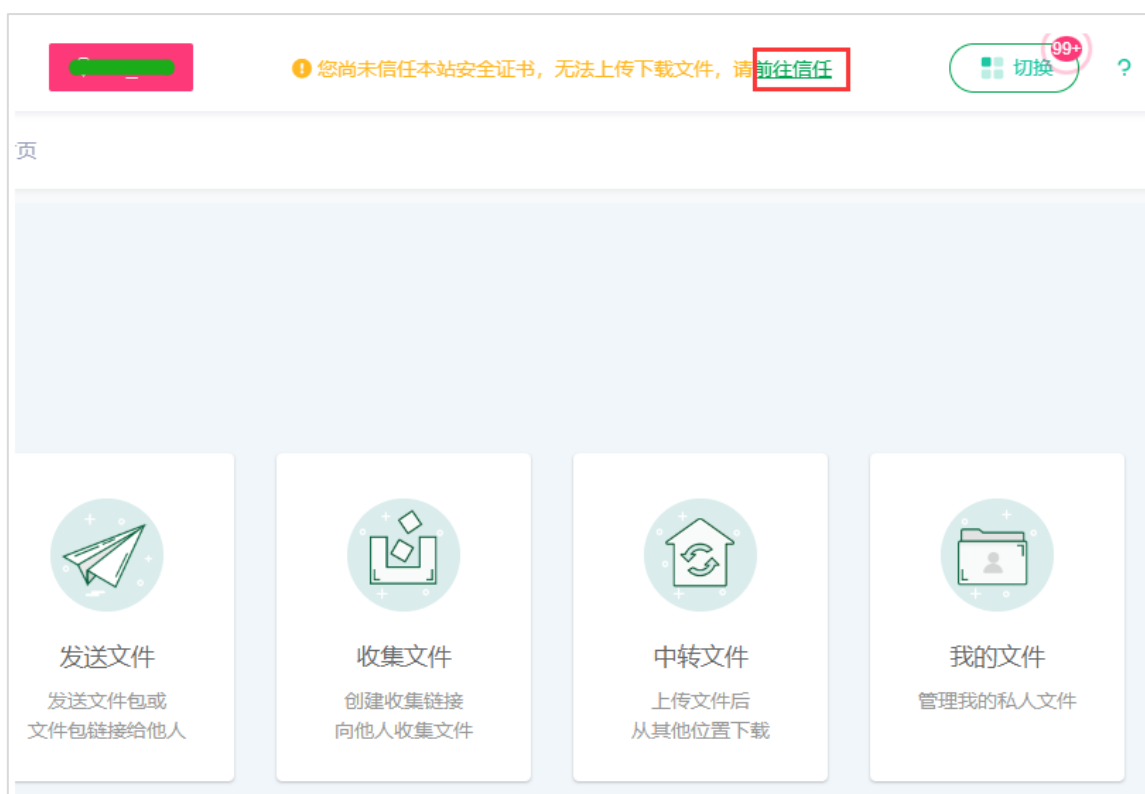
您尚未信任本站安全证书，无法上传下载文件，请前往信任

切换 99+ ?

页

发送文件
发送文件包或
文件包链接给他人

收集文件
创建收集链接
向他人收集文件

中转文件
上传文件后
从其他位置下载

我的文件
管理我的私人文件